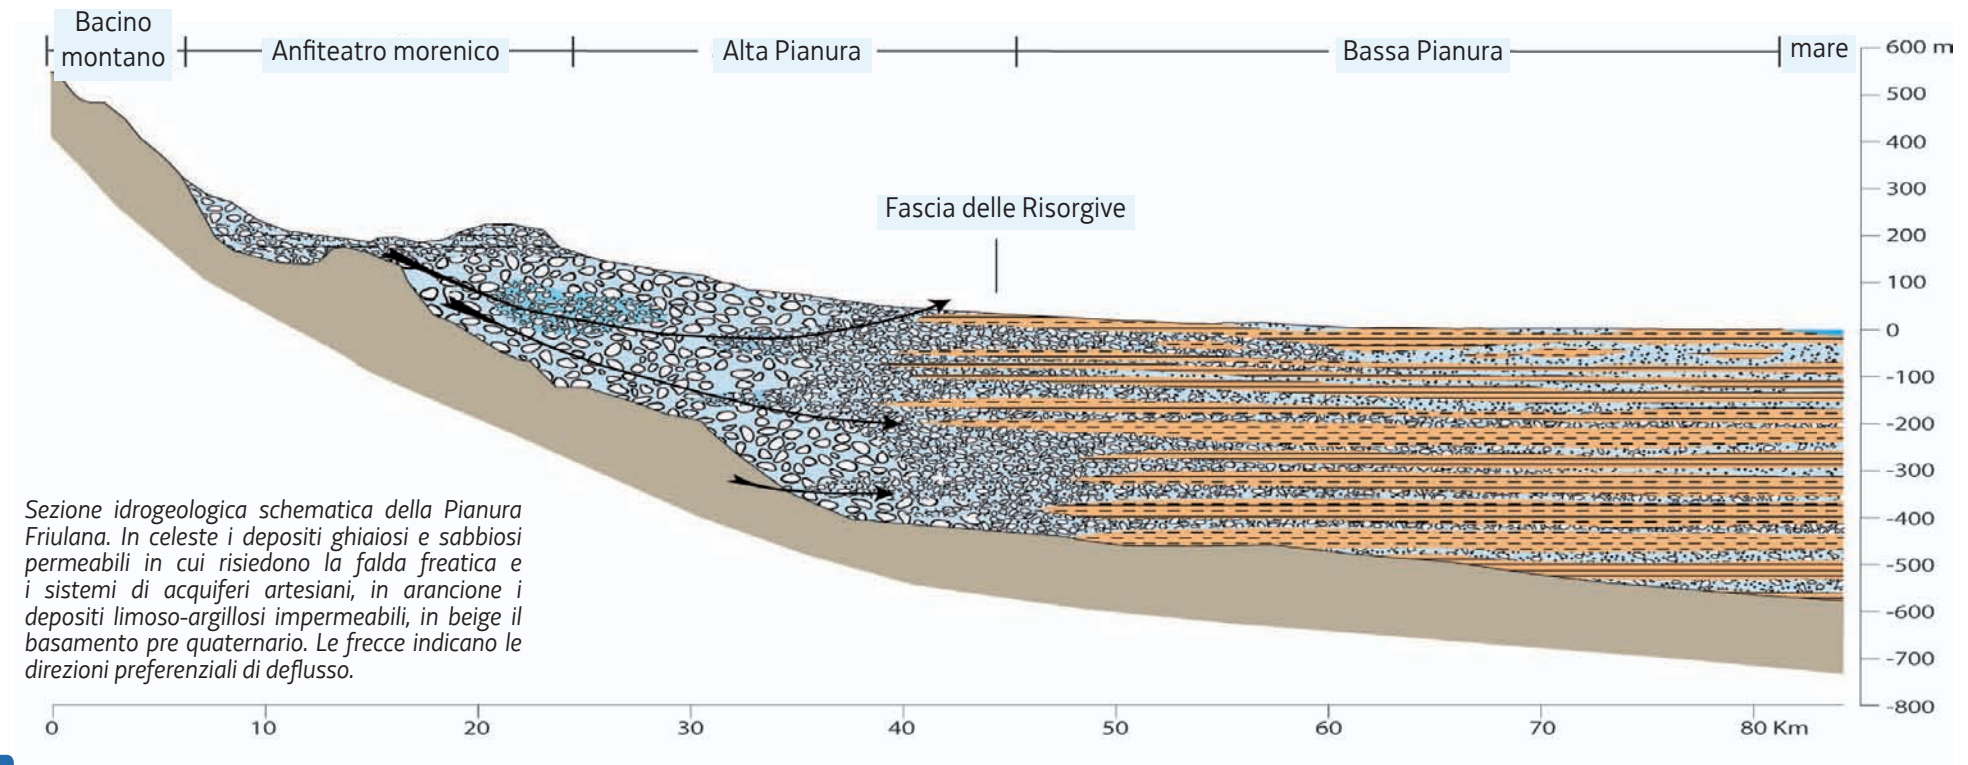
Bacino montano

Anfiteatro morenico

Alta Pianura

Bassa Pianura

mare

600 m
500
400
300
200
100
0
-100
-200
-300
-400
-500
-600
-700
-800

Fascia delle Risorgive

Sezione idrogeologica schematica della Pianura Friulana. In celeste i depositi ghiaiosi e sabbiosi permeabili in cui risiedono la falda freatica e i sistemi di acquiferi artesiani, in arancione i depositi limoso-argillosi impermeabili, in beige il basamento pre quaternario. Le frecce indicano le direzioni preferenziali di deflusso.

0 10 20 30 40 50 60 70 80 Km